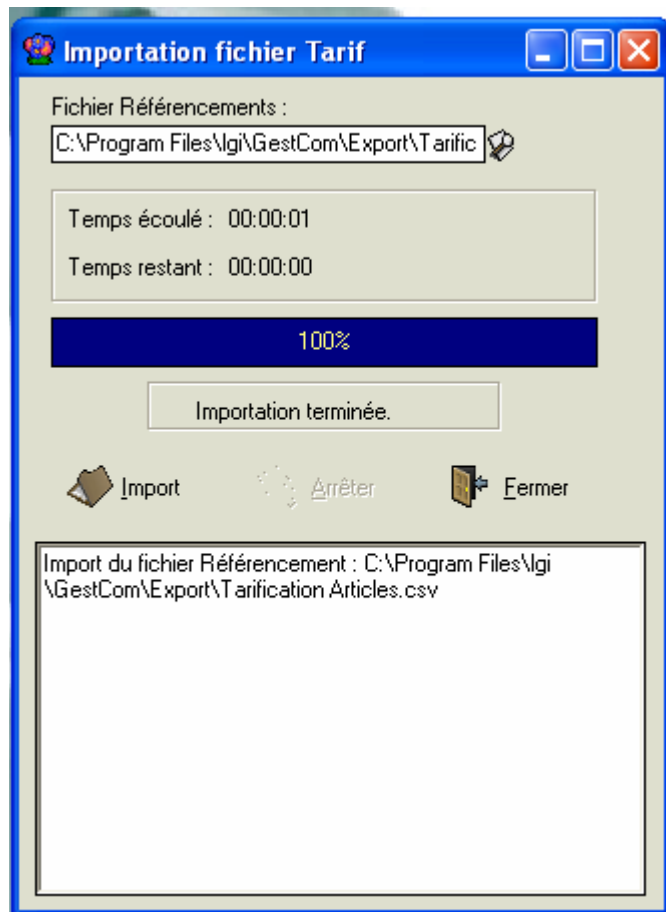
Importation fichier Tarif

Fichier Référencements :

C:\Program Files\lgi\GestCom\Export\Tarific

Temps écoulé : 00:00:01

Temps restant : 00:00:00

100%

Importation terminée.

Import

Arrêter

Fermer

Import du fichier Référencement : C:\Program Files\lgi \GestCom\Export\Tarification Articles.csv